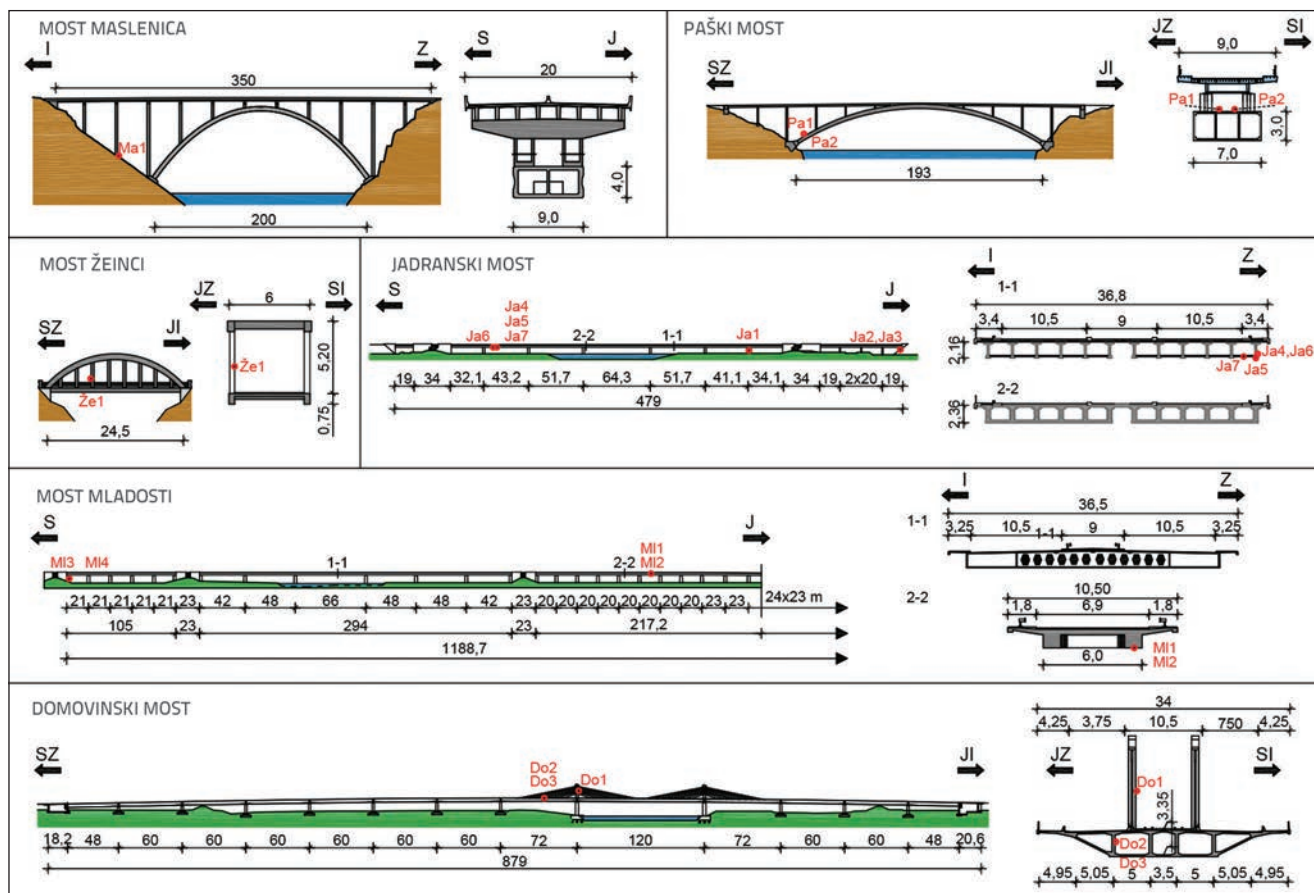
MOST MASLENICA

I

Z

350

Ma1

200

S

J

20

4,0

9,0

PAŠKI MOST

SZ

JI

Pa1

Pa2

193

JZ

SI

9,0

Pa1

Pa2

3,0

7,0

MOST ŽEINCI

SZ

JI

Že1

24,5

JZ

SI

6

Že1

5,20

0,75

JADRANSKI MOST

S

J

Ja4

Ja5

Ja7

Ja6

2-2

1-1

Ja1

Ja2,Ja3

19 34 32,1 43,2 51,7 64,3 51,7 41,1 34,1 34 19 2x20 19

479

I

Z

1-1

36,8

3,4 10,5 9 10,5 3,4

2,16

Ja7

Ja5

Ja4,Ja6

2-2

2,36

MOST MLADOSTI

S

J

Ml3

Ml4

1-1

2-2

Ml1

Ml2

21 21 21 21 21 23 42 48 66 48 48 42 23 20 20 20 20 20 20 20 20 20 23 23

24x23 m

105 23 294 23 217,2

1188,7

I

Z

1-1

36,5

3,25 10,5 1-1 9 10,5 3,25

2-2

10,50

1,8 6,9 1,8

6,0

Ml1

Ml2

DOMOVINSKI MOST

SZ

JI

Do2

Do3

Do1

18,2 48 60 60 60 60 60 60 72 120 72 60 60 48 20,6

879

34

4,25 3,75 10,5 750 4,25

JZ

SI

Do1

3,35

Do2

Do3

4,95 5,05 5 3,5 5 5,05 4,95